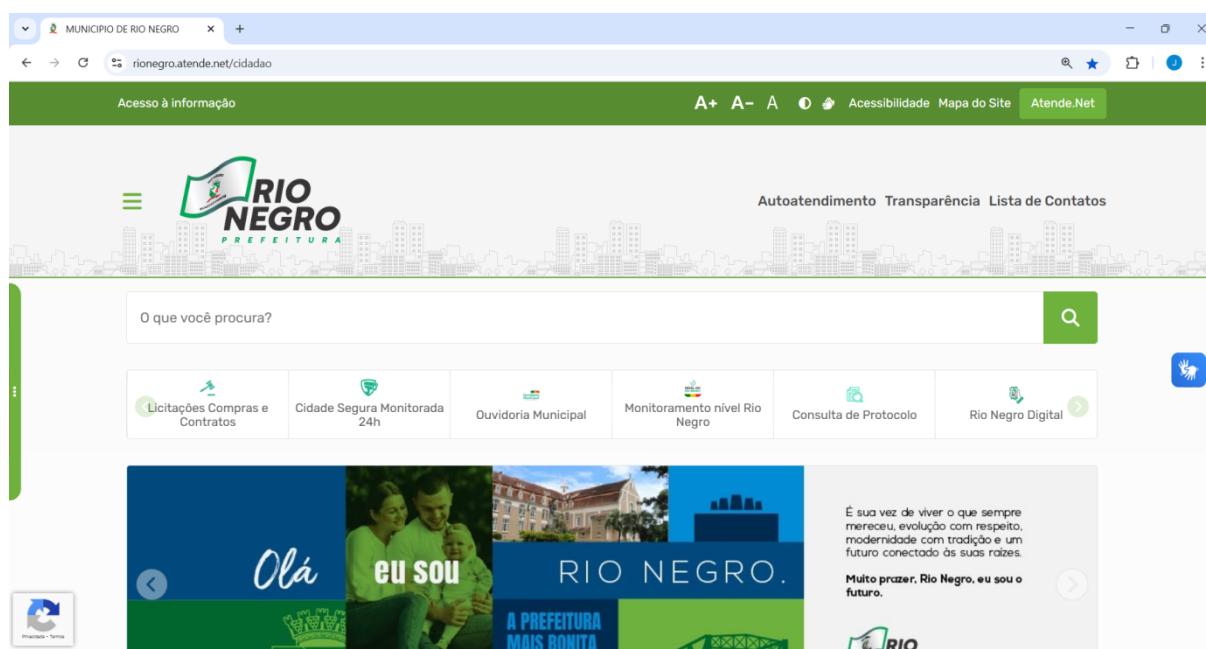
MUNICIPIO DE RIO NEGRO ×  +

rionegro.atende.net/cidadao

Acesso à informação

A+ A− A

Acessibilidade Mapa do Site Atende.Net

RIO NEGRO
PREFEITURA

Autoatendimento Transparência Lista de Contatos

O que você procura?

Licitações Compras e Contratos

Cidade Segura Monitorada 24h

Ouvidoria Municipal

Monitoramento nível Rio Negro

Consulta de Protocolo

Rio Negro Digital

Olá

eu sou

RIO NEGRO.

A PREFEITURA MAIS BONITA

É sua vez de viver o que sempre mereceu, evolução com respeito, modernidade com tradição e um futuro conectado às suas raízes.

Muito prazer, Rio Negro, eu sou o futuro.

RIO

Privacidade - Termos